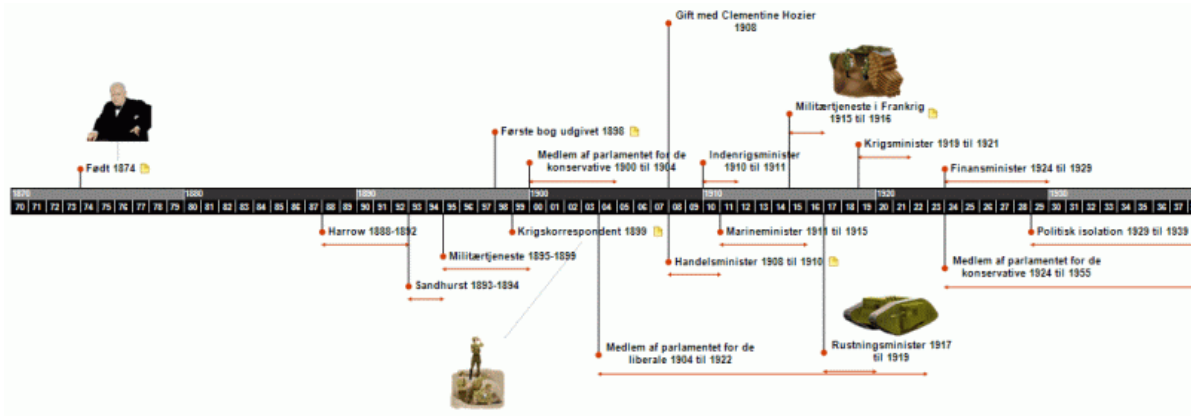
Gift med Clementine Hozier
1908

Militærtjeneste i Frankrig
1915 til 1916

Født 1874

Første bog udgivet 1898

Medlem af parlamentet for de konservative 1900 til 1904

Indenrigsminister
1910 til 1911

Krigsminister 1919 til 1921

Finansminister 1924 til 1929

1870 1880 1890 1900 1910 1920 1930

70 71 72 73 74 75 76 77 78 79 80 81 82 83 84 85 86 87 88 89 90 91 92 93 94 95 96 97 98 99 00 01 02 03 04 05 06 07 08 09 10 11 12 13 14 15 16 17 18 19 20 21 22 23 24 25 26 27 28 29 30 31 32 33 34 35 36 37

Harrow 1888-1892

Krigskorrespondent 1899

Marineminister 1911 til 1915

Politisk isolation 1929 til 1939

Militærtjeneste 1895-1899

Handelsminister 1908 til 1910

Medlem af parlamentet for de konservative 1924 til 1955

Sandhurst 1893-1894

Medlem af parlamentet for de liberale 1904 til 1922

Rustningsminister 1917
til 1919